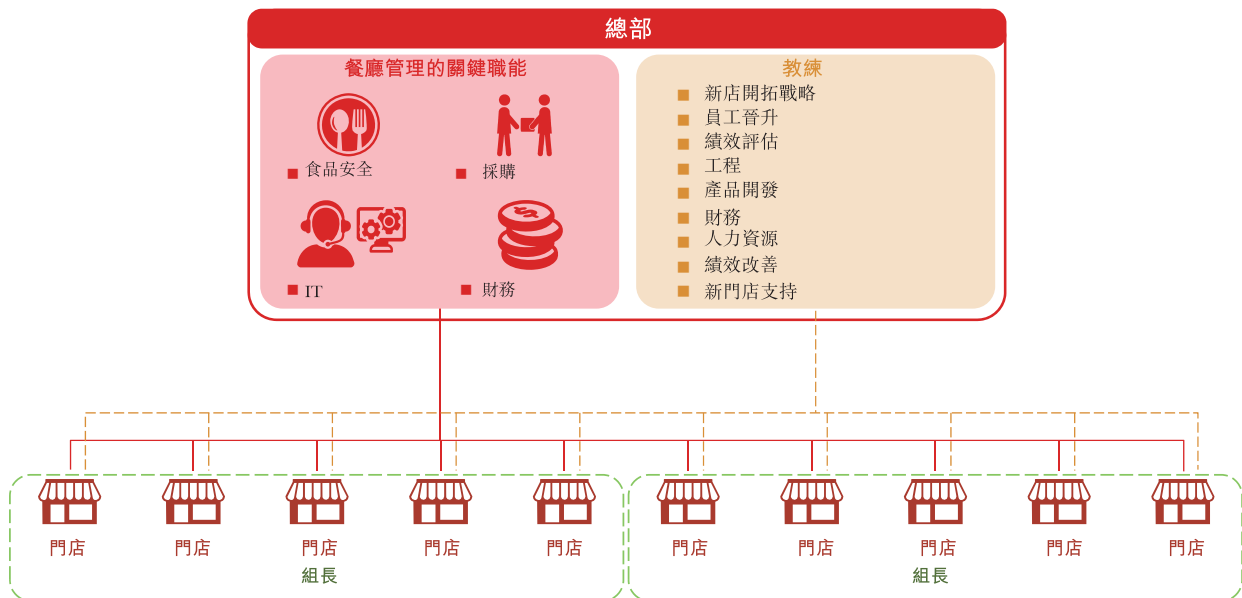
總部

餐廳管理的關鍵職能

■ 食品安全
■ 採購
■ IT
■ 財務

教練

■ 新店開拓戰略
■ 員工晉升
■ 績效評估
■ 工程
■ 產品開發
■ 財務
■ 人力資源
■ 績效改善
■ 新門店支持

門店
門店
門店
門店
門店
組長

門店
門店
門店
門店
門店
組長